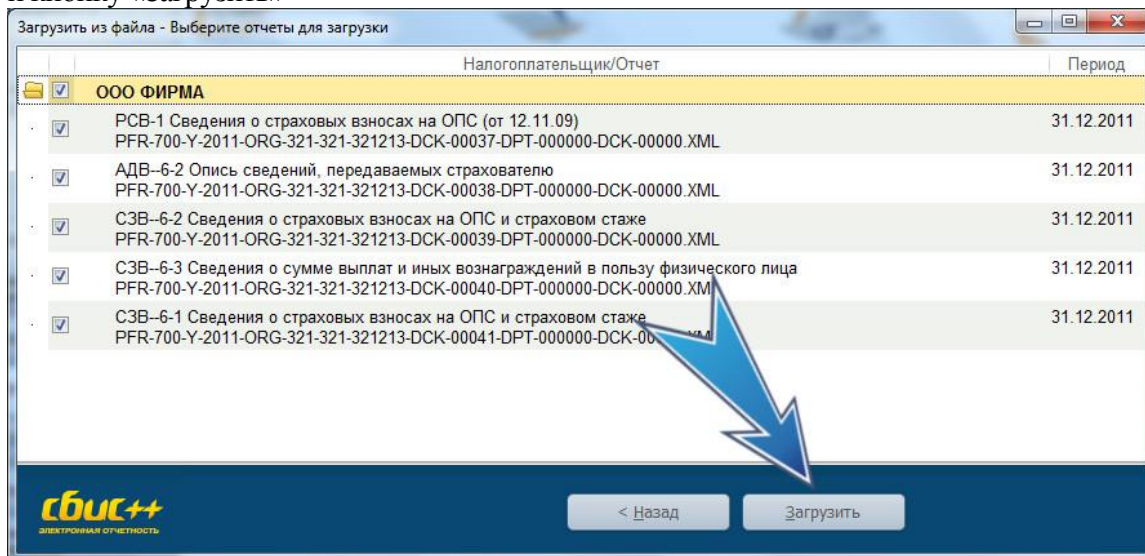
Загрузить из файла - Выберите отчеты для загрузки

| Налогоплательщик/Отчет | Период |
|---|---|
| ООО ФИРМА | |
| РСВ-1 Сведения о страховых взносах на ОПС (от 12.11.09) PFR-700-Y-2011-ORG-321-321-321213-DCK-00037-DPT-000000-DCK-00000.XML | 31.12.2011 |
| АДВ--6-2 Опись сведений, передаваемых страхователю PFR-700-Y-2011-ORG-321-321-321213-DCK-00038-DPT-000000-DCK-00000.XML | 31.12.2011 |
| СЗВ--6-2 Сведения о страховых взносах на ОПС и страховом стаже PFR-700-Y-2011-ORG-321-321-321213-DCK-00039-DPT-000000-DCK-00000.XML | 31.12.2011 |
| СЗВ--6-3 Сведения о сумме выплат и иных вознаграждений в пользу физического лица PFR-700-Y-2011-ORG-321-321-321213-DCK-00040-DPT-000000-DCK-00000.XM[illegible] | 31.12.2011 |
| СЗВ--6-1 Сведения о страховых взносах на ОПС и страховом стаже PFR-700-Y-2011-ORG-321-321-321213-DCK-00041-DPT-000000-DCK-00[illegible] | 31.12.2011 |

СБИС++
ЭЛЕКТРОННАЯ ОТЧЕТНОСТЬ

< Назад
Загрузить